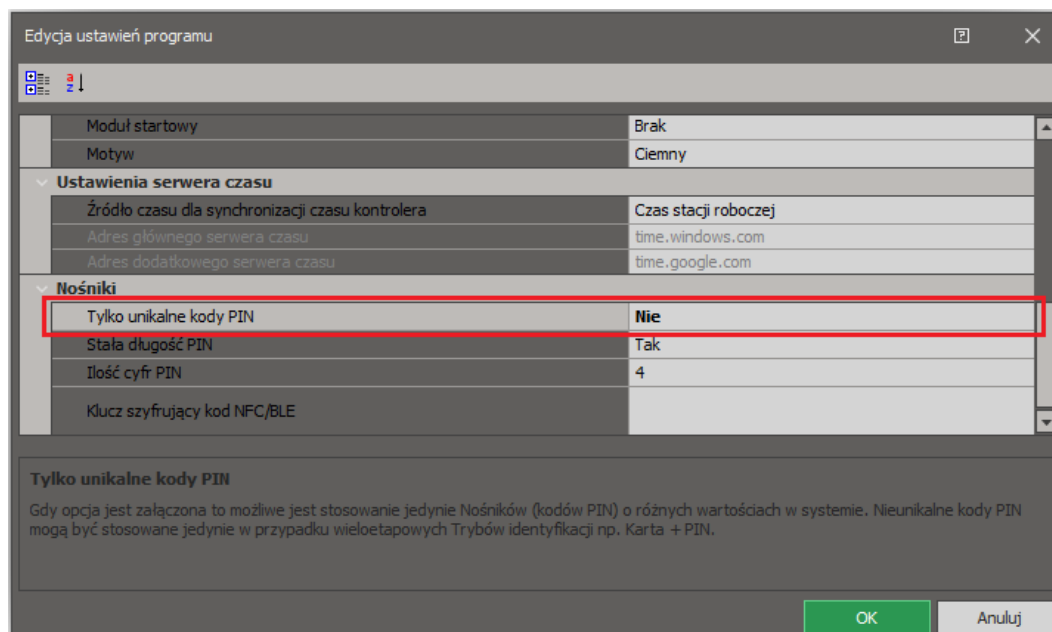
Edycja ustawień programu

| | |
|---|---|
| Moduł startowy | Brak |
| Motyw | Ciemny |
| **Ustawienia serwera czasu** | |
| Źródło czasu dla synchronizacji czasu kontrolera | Czas stacji roboczej |
| Adres głównego serwera czasu | time.windows.com |
| Adres dodatkowego serwera czasu | time.google.com |
| **Nośniki** | |
| Tylko unikalne kody PIN | **Nie** |
| Stała długość PIN | Tak |
| Ilość cyfr PIN | 4 |
| Klucz szyfrujący kod NFC/BLE | |

Tylko unikalne kody PIN

Gdy opcja jest załączona to możliwe jest stosowanie jedynie Nośników (kodów PIN) o różnych wartościach w systemie. Nieunikalne kody PIN mogą być stosowane jedynie w przypadku wieloetapowych Trybów identyfikacji np. Karta + PIN.

OK

Anuluj